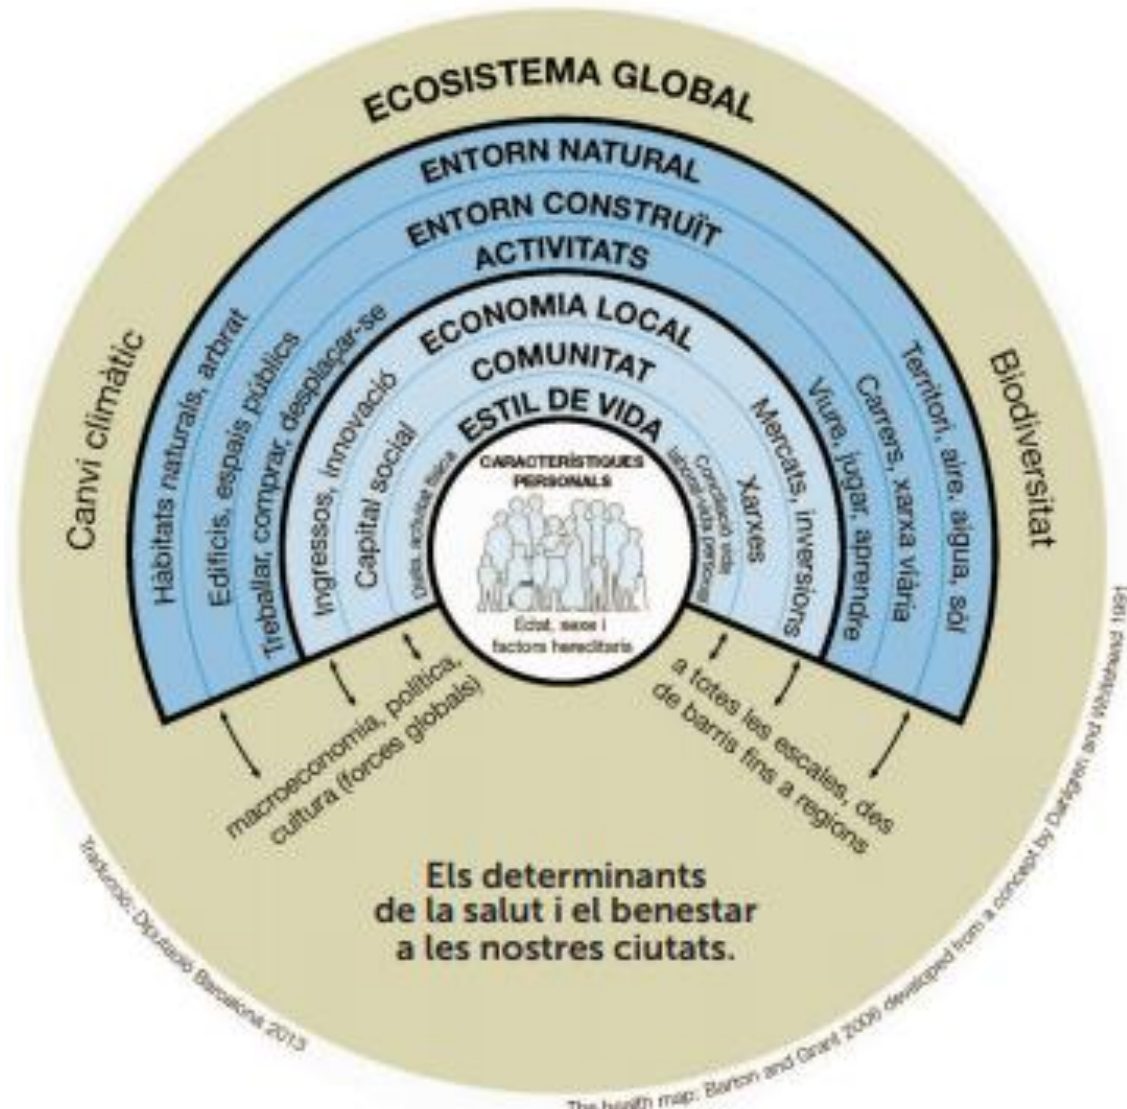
ECOSISTEMA GLOBAL

ENTORN NATURAL

ENTORN CONSTRUÏT

ACTIVITATS

ECONOMIA LOCAL

COMUNITAT

ESTIL DE VIDA

CARACTERÍSTIQUES PERSONALS

Edat, sexe i factors hereditaris

Canvi climàtic

Biodiversitat

Hàbitats naturals, arbrat

Edificis, espais públics

Treballar, comprar, desplaçar-se

Ingressos, innovació

Capital social

Dieta, activitat física

Conciliació vida laboral-vida personal

Xarxes

Mercats, inversions

Viure, jugar, aprendre

Carrers, xarxa viària

Territori, aire, aigua, sòl

macroeconomia, política, cultura (forces globals)

a totes les escales, des de barris fins a regions

Els determinants de la salut i el benestar a les nostres ciutats.

Traducció: Diputació Barcelona 2013

The health map: Barton and Grant 2006 developed from a concept by Dahlgren and Whitehead 1991